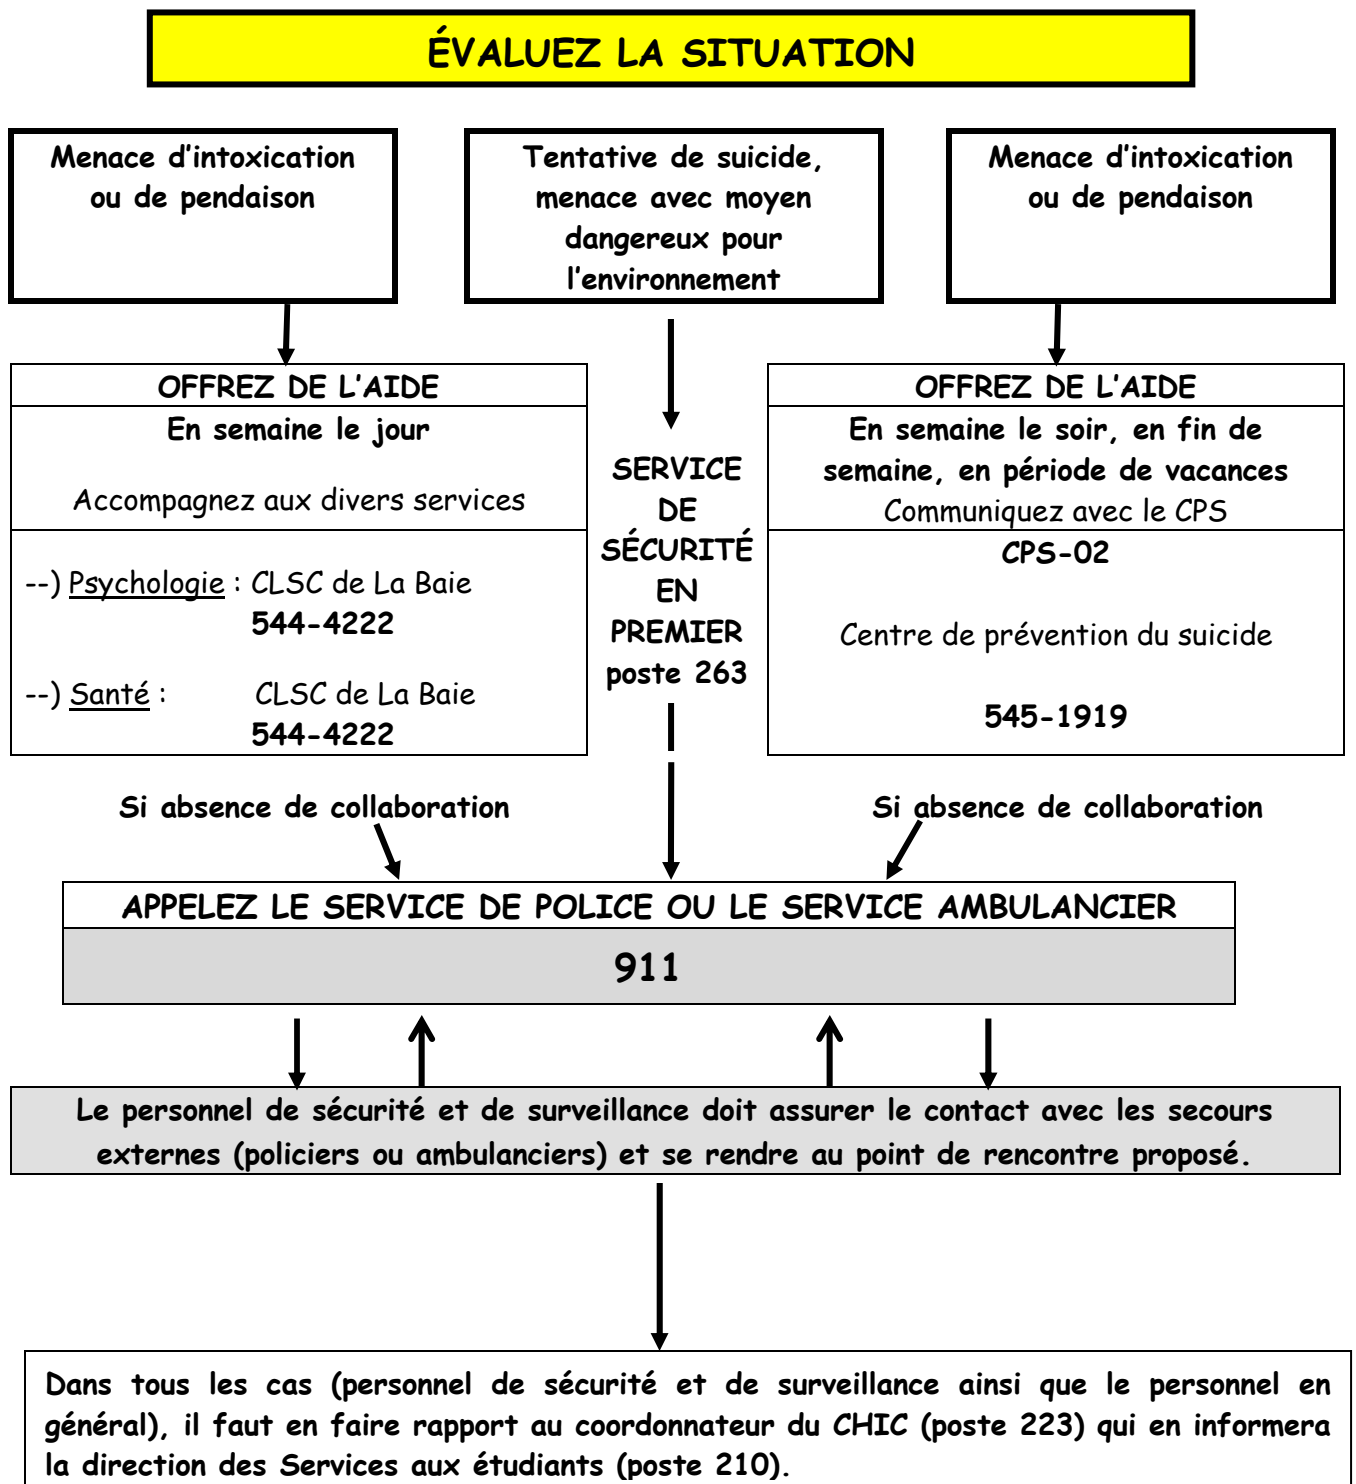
ÉVALUEZ LA SITUATION

Menace d'intoxication ou de pendaison

Tentative de suicide, menace avec moyen dangereux pour l'environnement

Menace d'intoxication ou de pendaison

OFFREZ DE L'AIDE

En semaine le jour

Accompagnez aux divers services

--) Psychologie : CLSC de La Baie
544-4222

--) Santé : CLSC de La Baie
544-4222

SERVICE DE SÉCURITÉ EN PREMIER poste 263

OFFREZ DE L'AIDE

En semaine le soir, en fin de semaine, en période de vacances

Communiquez avec le CPS

CPS-02

Centre de prévention du suicide

545-1919

Si absence de collaboration

Si absence de collaboration

APPELEZ LE SERVICE DE POLICE OU LE SERVICE AMBULANCIER

911

Le personnel de sécurité et de surveillance doit assurer le contact avec les secours externes (policiers ou ambulanciers) et se rendre au point de rencontre proposé.

Dans tous les cas (personnel de sécurité et de surveillance ainsi que le personnel en général), il faut en faire rapport au coordonnateur du CHIC (poste 223) qui en informera la direction des Services aux étudiants (poste 210).